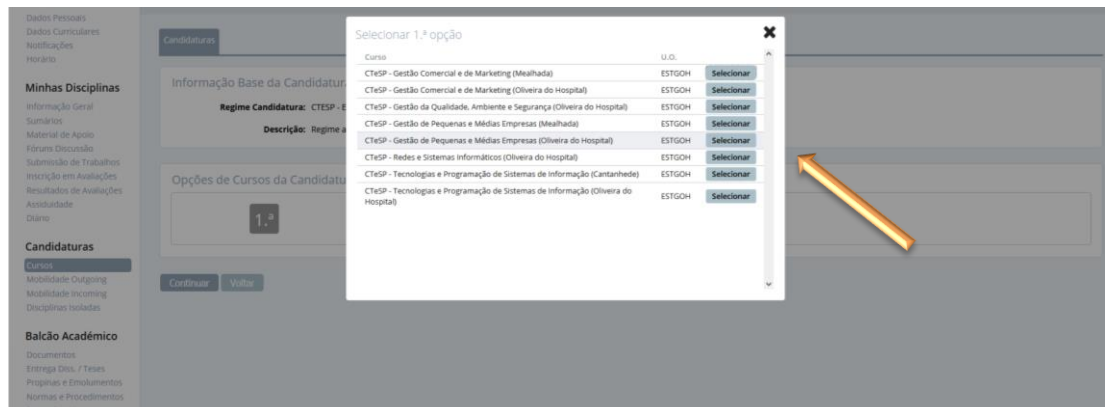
Dados Pessoais
Dados Curriculares
Notificações
Horário

Minhas Disciplinas
Informação Geral
Sumários
Material de Apoio
Fóruns Discussão
Submissão de Trabalhos
Inscrição em Avaliações
Resultados de Avaliações
Assiduidade
Diário

Candidaturas
Cursos
Mobilidade Outgoing
Mobilidade Incoming
Disciplinas Isoladas

Balcão Académico
Documentos
Entrega Diss. / Teses
Propinas e Emolumentos
Normas e Procedimentos

Candidaturas

Informação Base da Candidatura
Regime Candidatura: CTESP - E
Descrição: Regime a

Opções de Cursos da Candidatura
1.ª

Continuar Voltar

Selecionar 1.ª opção

| Curso | U.O. | |
|---|---|---|
| CTeSP - Gestão Comercial e de Marketing (Mealhada) | ESTGOH | Selecionar |
| CTeSP - Gestão Comercial e de Marketing (Oliveira do Hospital) | ESTGOH | Selecionar |
| CTeSP - Gestão da Qualidade, Ambiente e Segurança (Oliveira do Hospital) | ESTGOH | Selecionar |
| CTeSP - Gestão de Pequenas e Médias Empresas (Mealhada) | ESTGOH | Selecionar |
| CTeSP - Gestão de Pequenas e Médias Empresas (Oliveira do Hospital) | ESTGOH | Selecionar |
| CTeSP - Redes e Sistemas Informáticos (Oliveira do Hospital) | ESTGOH | Selecionar |
| CTeSP - Tecnologias e Programação de Sistemas de Informação (Cantanhede) | ESTGOH | Selecionar |
| CTeSP - Tecnologias e Programação de Sistemas de Informação (Oliveira do Hospital) | ESTGOH | Selecionar |